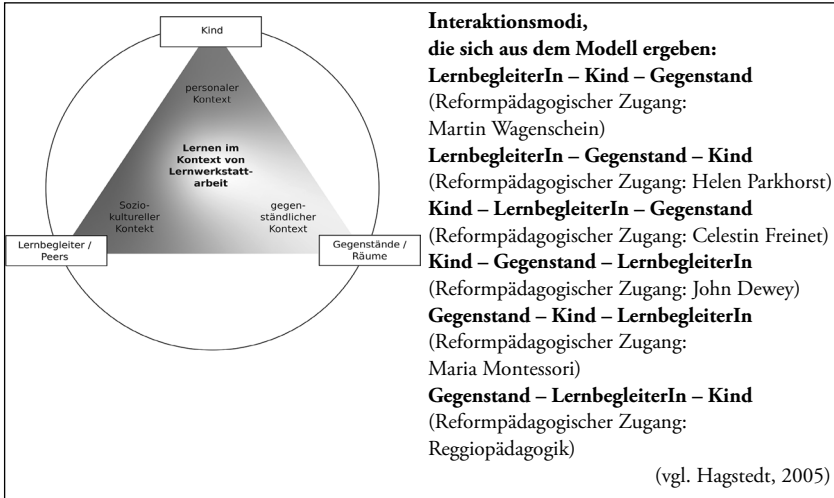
Kind

personaler Kontext

Lernen im Kontext von Lernwerkstattarbeit

Soziokultureller Kontext

gegenständlicher Kontext

Lernbegleiter / Peers

Gegenstände / Räume

**Interaktionsmodi, die sich aus dem Modell ergeben:**
**LernbegleiterIn – Kind – Gegenstand**
(Reformpädagogischer Zugang: Martin Wagenschein)
**LernbegleiterIn – Gegenstand – Kind**
(Reformpädagogischer Zugang: Helen Parkhorst)
**Kind – LernbegleiterIn – Gegenstand**
(Reformpädagogischer Zugang: Celestin Freinet)
**Kind – Gegenstand – LernbegleiterIn**
(Reformpädagogischer Zugang: John Dewey)
**Gegenstand – Kind – LernbegleiterIn**
(Reformpädagogischer Zugang: Maria Montessori)
**Gegenstand – LernbegleiterIn – Kind**
(Reformpädagogischer Zugang: Reggiopädagogik)

(vgl. Hagstedt, 2005)